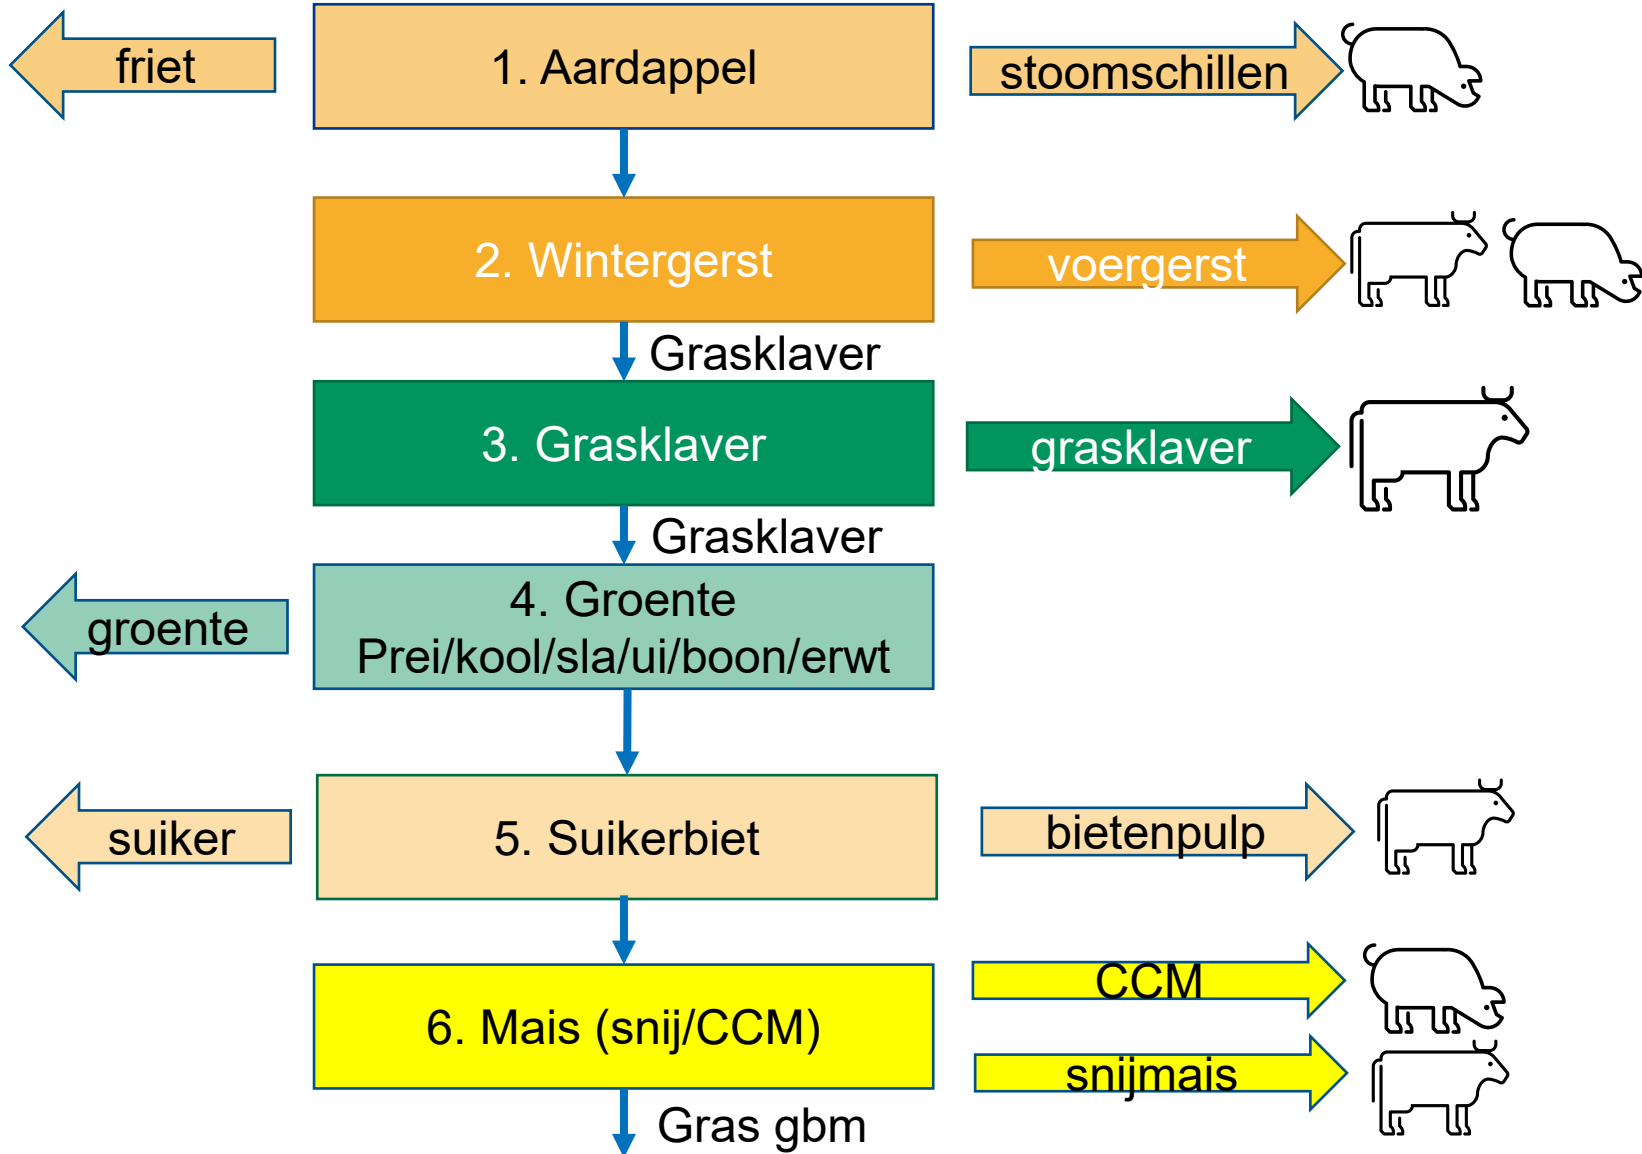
friet

1. Aardappel

stoomschillen

2. Wintergerst

voergerst

Grasklaver

3. Grasklaver

grasklaver

Grasklaver

groente

4. Groente
Prei/kool/sla/ui/boon/erwt

suiker

5. Suikerbiet

bietenpulp

6. Mais (snij/CCM)

CCM

snijmais

Gras gbm